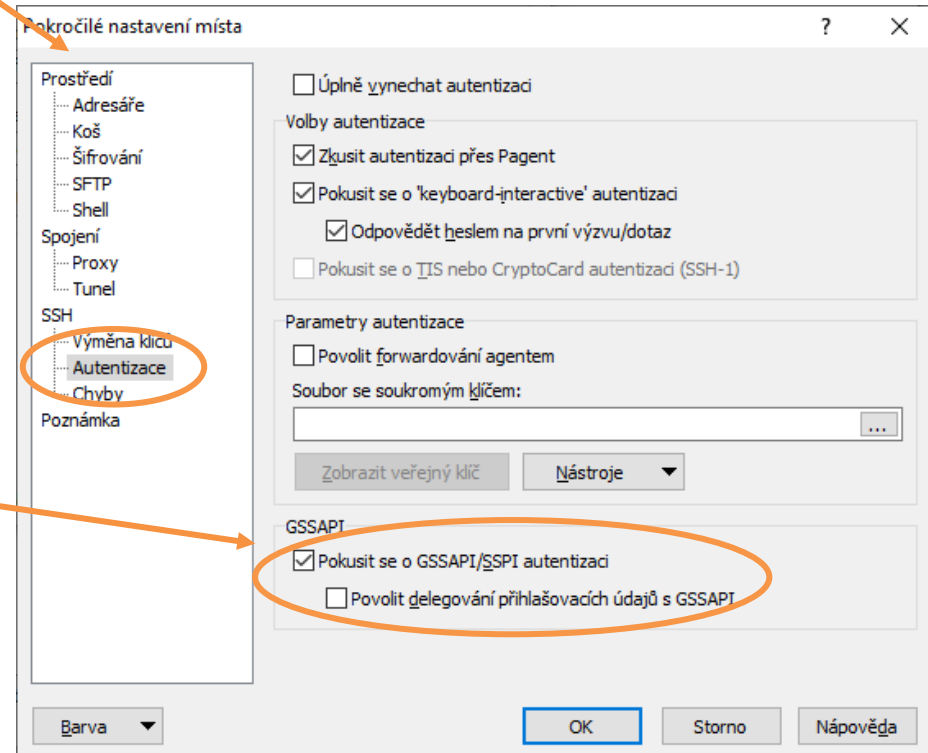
Pokročilé nastavení místa

?

Prostředí
Adresáře
Koš
Šifrování
SFTP
Shell
Spojení
Proxy
Tunel
SSH
Výměna klíčů
Autentizace
Chyby
Poznámka

Úplně vynechat autentizaci

Volby autentizace
Zkusit autentizaci přes Pagent
Pokusit se o 'keyboard-interactive' autentizaci
Odpovědět heslem na první výzvu/dotaz
Pokusit se o TIS nebo CryptoCard autentizaci (SSH-1)

Parametry autentizace
Povolit forwardování agentem
Soubor se soukromým klíčem:
...
Zobrazit veřejný klíč
Nástroje

GSSAPI
Pokusit se o GSSAPI/SSPI autentizaci
Povolit delegování přihlašovacích údajů s GSSAPI

Barva
OK
Storno
Nápověda